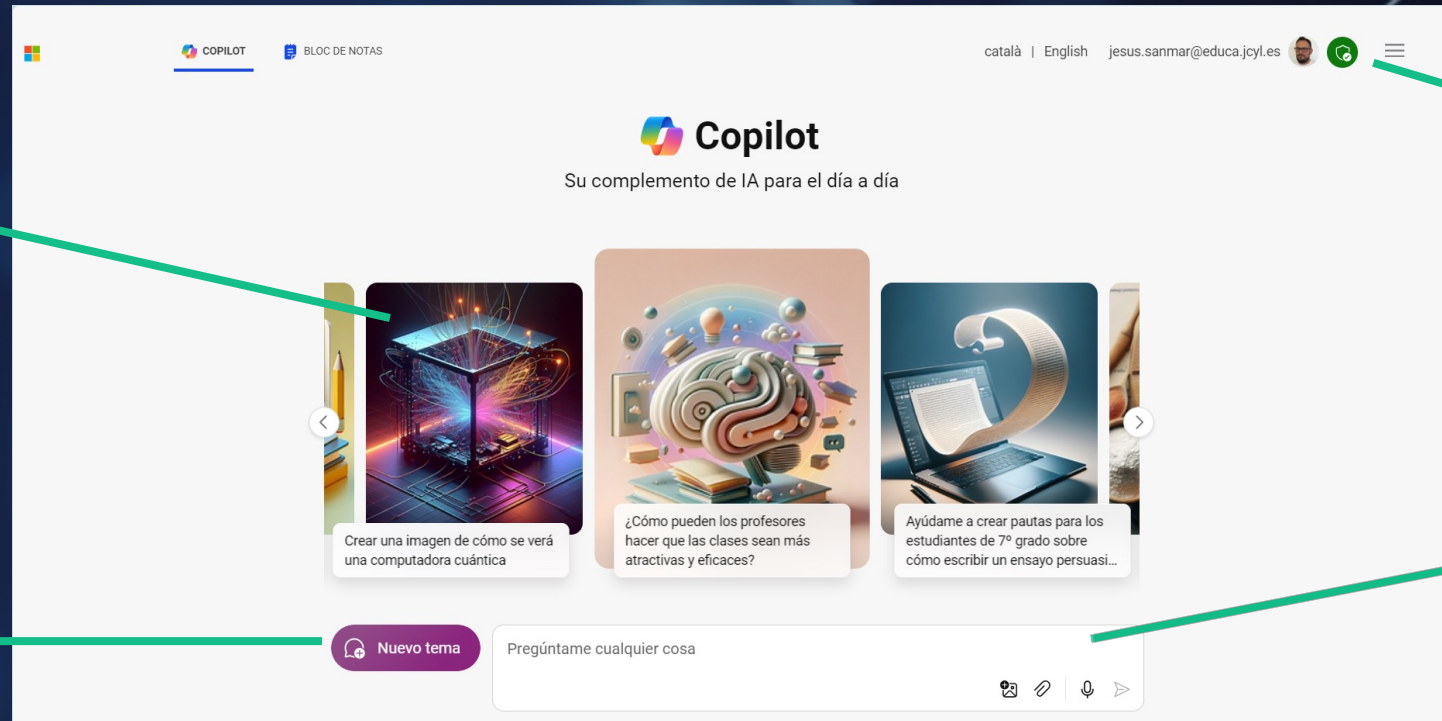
COPILOT BLOC DE NOTAS

català | English jesus.sanmar@educa.jcyl.es

Copilot

Su complemento de IA para el día a día

Crear una imagen de cómo se verá una computadora cuántica

¿Cómo pueden los profesores hacer que las clases sean más atractivas y eficaces?

Ayúdame a crear pautas para los estudiantes de 7º grado sobre cómo escribir un ensayo persuasi...

Nuevo tema

Pregúntame cualquier cosa